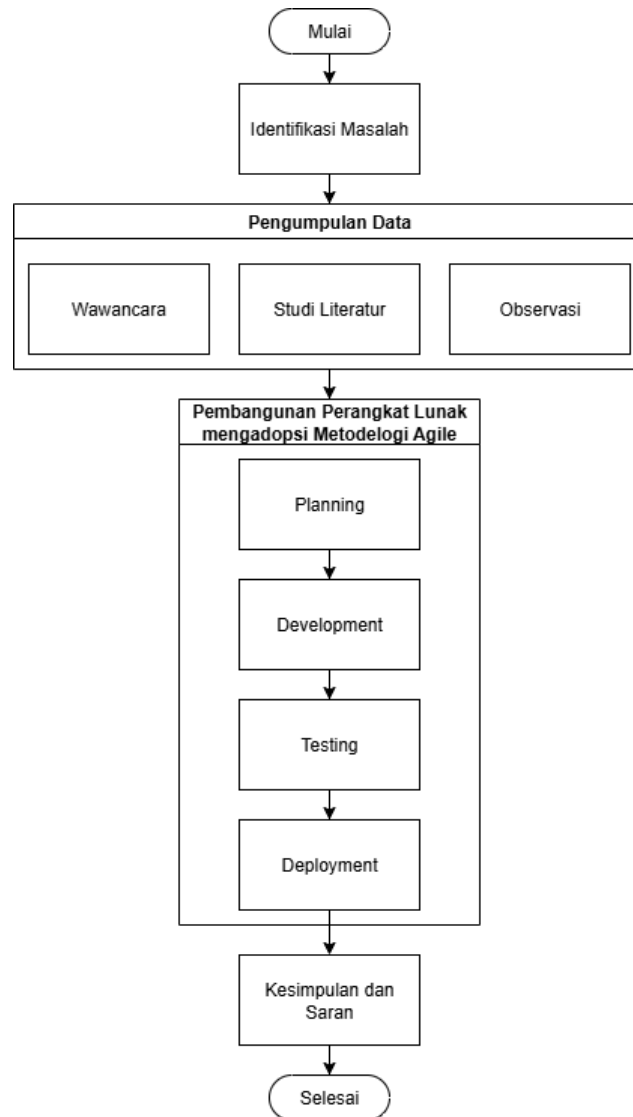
Mulai

Identifikasi Masalah

Pengumpulan Data

Wawancara

Studi Literatur

Observasi

Pembangunan Perangkat Lunak mengadopsi Metodelogi Agile

Planning

Development

Testing

Deployment

Kesimpulan dan Saran

Selesai